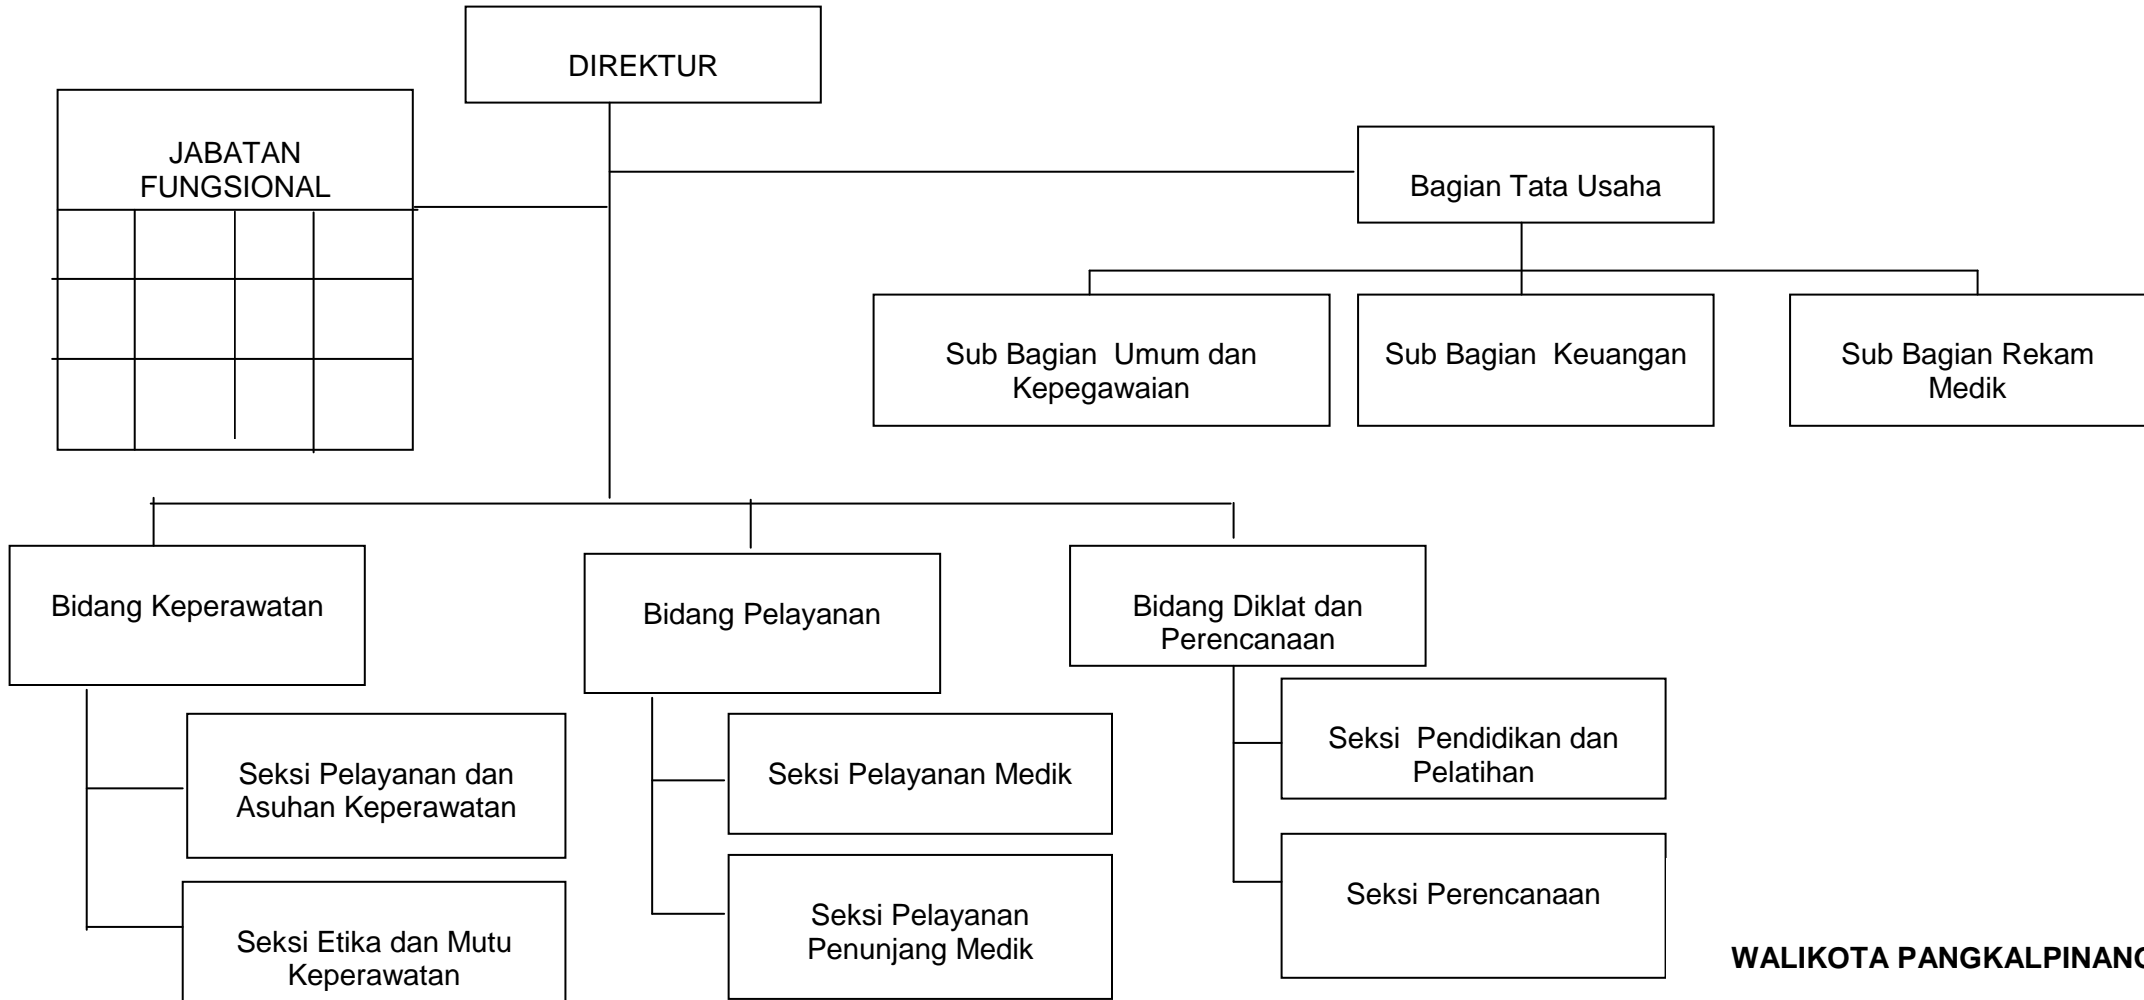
DIREKTUR

JABATAN FUNGSIONAL

Bagian Tata Usaha

Sub Bagian Umum dan Kepegawaian

Sub Bagian Keuangan

Sub Bagian Rekam Medik

Bidang Keperawatan

Bidang Pelayanan

Bidang Diklat dan Perencanaan

Seksi Pelayanan dan Asuhan Keperawatan

Seksi Etika dan Mutu Keperawatan

Seksi Pelayanan Medik

Seksi Pelayanan Penunjang Medik

Seksi Pendidikan dan Pelatihan

Seksi Perencanaan

WALIKOTA PANGKALPINANG